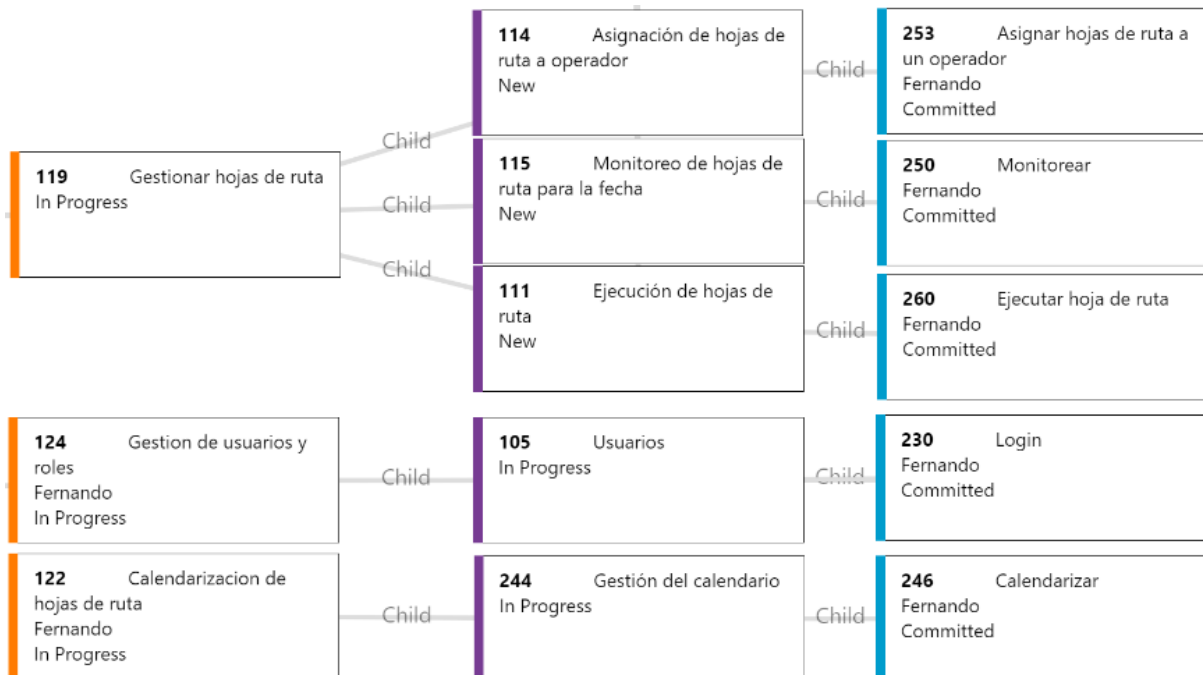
119 Gestionar hojas de ruta
In Progress

Child

Child

Child

114 Asignación de hojas de ruta a operador
New

Child

253 Asignar hojas de ruta a un operador
Fernando
Committed

115 Monitoreo de hojas de ruta para la fecha
New

Child

250 Monitorear
Fernando
Committed

111 Ejecución de hojas de ruta
New

Child

260 Ejecutar hoja de ruta
Fernando
Committed

124 Gestion de usuarios y roles
Fernando
In Progress

Child

105 Usuarios
In Progress

Child

230 Login
Fernando
Committed

122 Calendarizacion de hojas de ruta
Fernando
In Progress

Child

244 Gestión del calendario
In Progress

Child

246 Calendarizar
Fernando
Committed